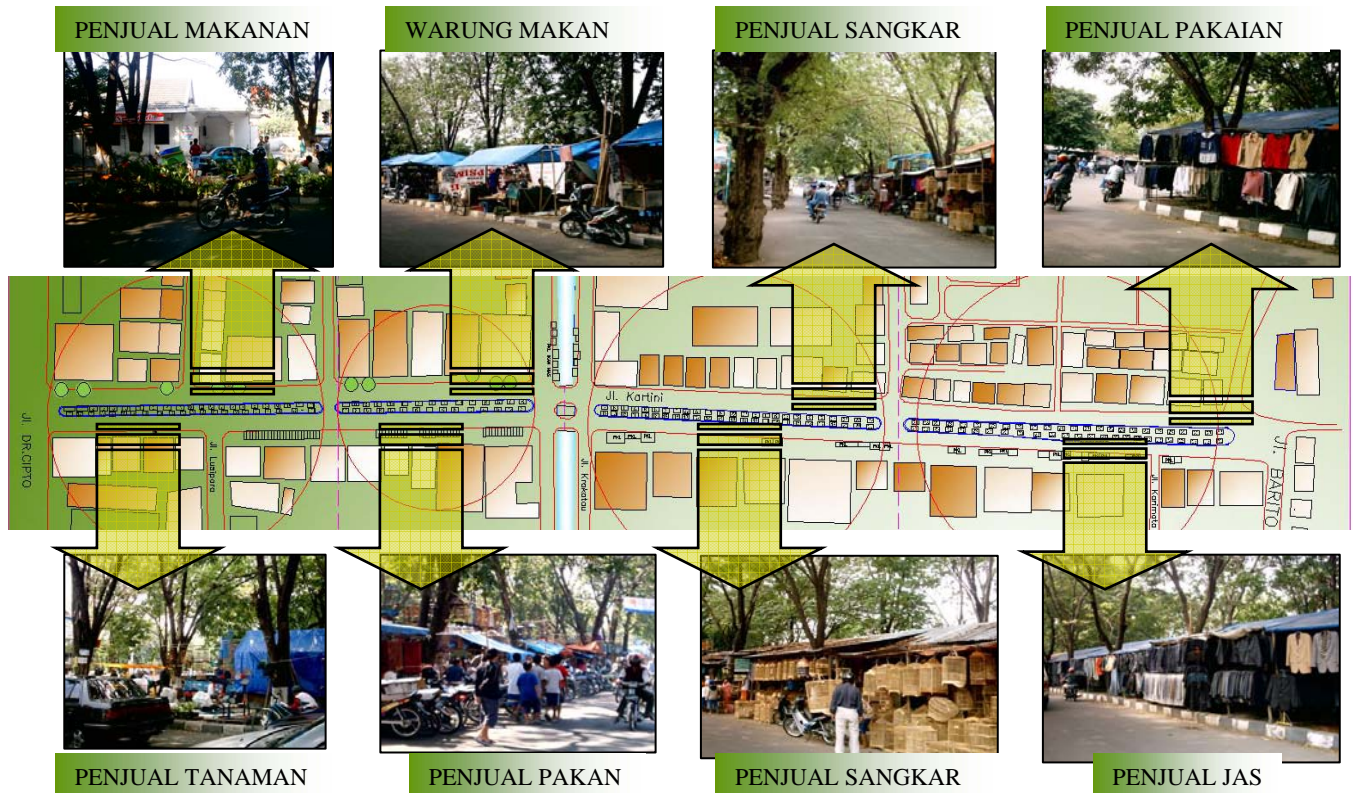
PENJUAL MAKANAN

WARUNG MAKAN

PENJUAL SANGKAR

PENJUAL PAKAIAN

Jl. DR.CIPTO

Jl. Lusipara

Jl. Krakatau

Jl. Kartini

Jl. Karimata

JL. BARITO

PENJUAL TANAMAN

PENJUAL PAKAN

PENJUAL SANGKAR

PENJUAL JAS